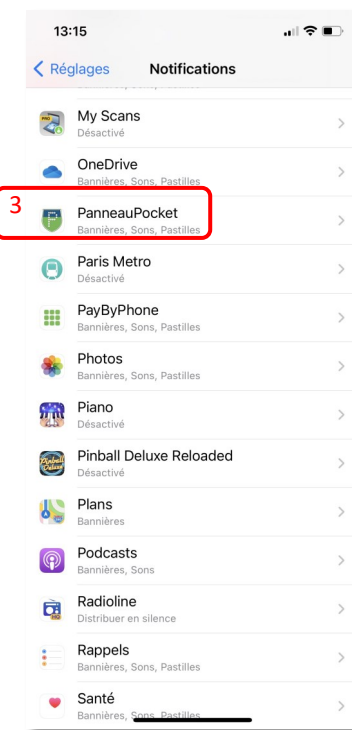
13:15

Réglages Notifications

My Scans
Désactivé

OneDrive
Bannières, Sons, Pastilles

3

PanneauPocket
Bannières, Sons, Pastilles

Paris Metro
Désactivé

PayByPhone
Bannières, Sons, Pastilles

Photos
Bannières, Sons, Pastilles

Piano
Désactivé

Pinball Deluxe Reloaded
Désactivé

Plans
Bannières

Podcasts
Bannières, Sons

Radioline
Distribuer en silence

Rappels
Bannières, Sons, Pastilles

Santé
Bannières, Sons, Pastilles